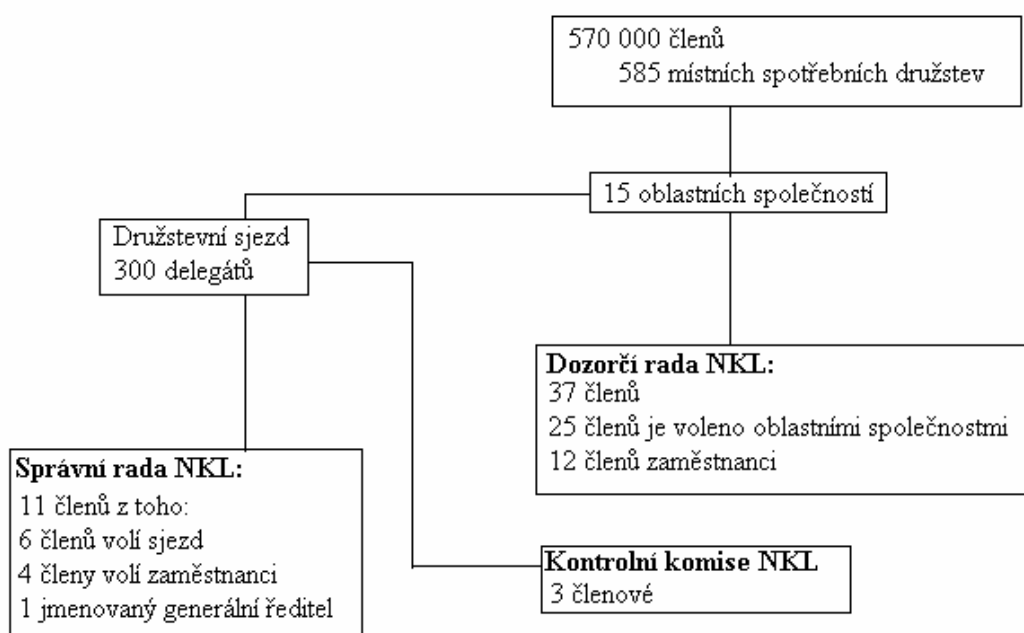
570 000 členů
585 místních spotřebních družstev

15 oblastních společností

Družstevní sjezd
300 delegátů

Dozorčí rada NKL:
37 členů
25 členů je voleno oblastními společnostmi
12 členů zaměstnanci

Správní rada NKL:
11 členů z toho:
6 členů volí sjezd
4 členy volí zaměstnanci
1 jmenovaný generální ředitel

Kontrolní komise NKL
3 členové